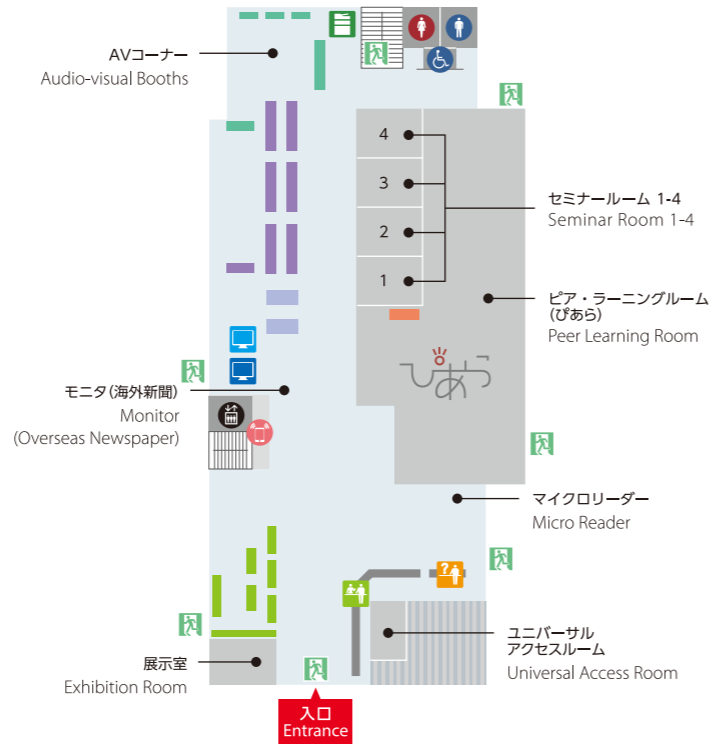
AVコーナー
Audio-visual Booths

4
3
2
1

セミナールーム 1-4
Seminar Room 1-4

ピア・ラーニングルーム
(ぴあら)
Peer Learning Room

ぴあら

モニタ(海外新聞)
Monitor
(Overseas Newspaper)

マイクロリーダー
Micro Reader

ユニバーサル
アクセスルーム
Universal Access Room

展示室
Exhibition Room

入口
Entrance